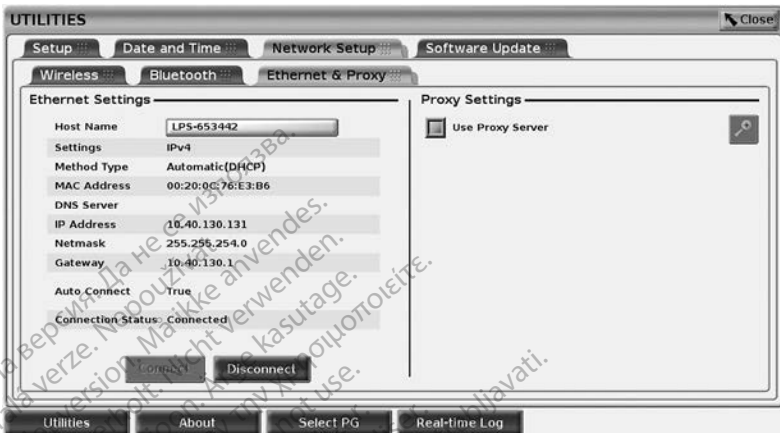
UTILITIES
Close
Setup
Date and Time
Network Setup
Software Update
Wireless
Bluetooth
Ethernet & Proxy
Ethernet Settings

| | |
|---|---|
| Host Name | LPS-653442 |
| Settings | IPv4 |
| Method Type | Automatic(DHCP) |
| MAC Address | 00:20:0C:76:E3:B6 |
| DNS Server | |
| IP Address | 10.40.130.131 |
| Netmask | 255.255.254.0 |
| Gateway | 10.40.130.1 |
| Auto Connect | True |
| Connection Status | Connected |

Connect
Disconnect
Proxy Settings
Use Proxy Server
Utilities
About
Select PG
Real-time Log

Остаряла версия. Да не се използва.
Zastaralá verze. Nepoužívat.
Forældet version. Må ikke anvendes.
Version überholt. Nicht verwenden.
Aegunud versioon. Ärge kasutage.
Παλιά έκδοση. Μην την χρησιμοποιείτε.
Outdated version. Do not use.
Zastarjela verzija. Nemojte upotrebljavati.